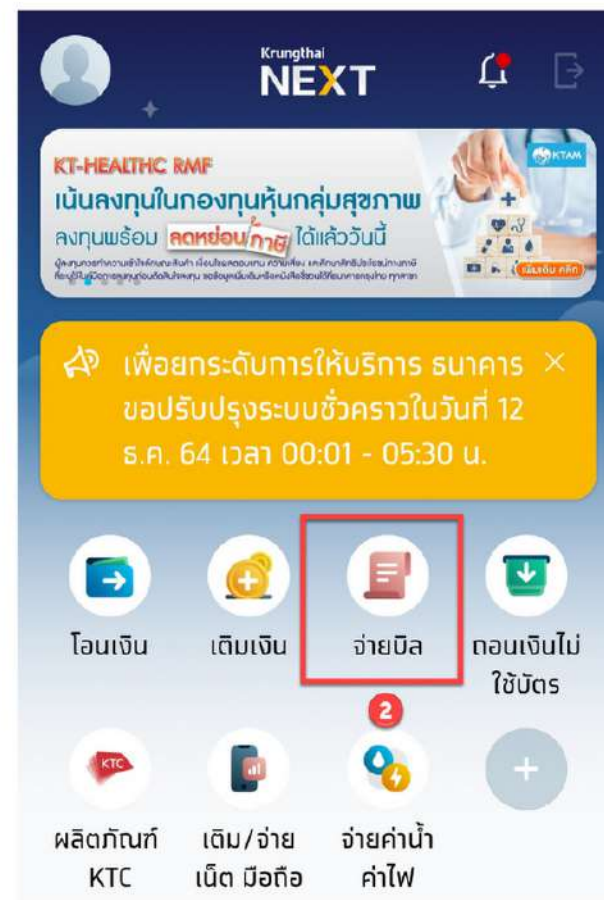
Krungthai
NEXT

KT-HEALTHC RMF
เน้นลงทุนในกองทุนหุ้นกลุ่มสุขภาพ
ลงทุนพร้อม ลดหย่อนภาษี ได้แล้ววันนี้
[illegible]
KTAM
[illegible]

เพื่อยกระดับการให้บริการ ธนาคาร ขอปรับปรุงระบบชั่วคราวในวันที่ 12 ธ.ค. 64 เวลา 00:01 - 05:30 น.

โอนเงิน
เติมเงิน
จ่ายบิล
ถอนเงินไม่ใช้บัตร
2
KTC
ผลิตภัณฑ์ KTC
เติม/จ่าย เน็ต มือถือ
จ่ายค่าน้ำ ค่าไฟ